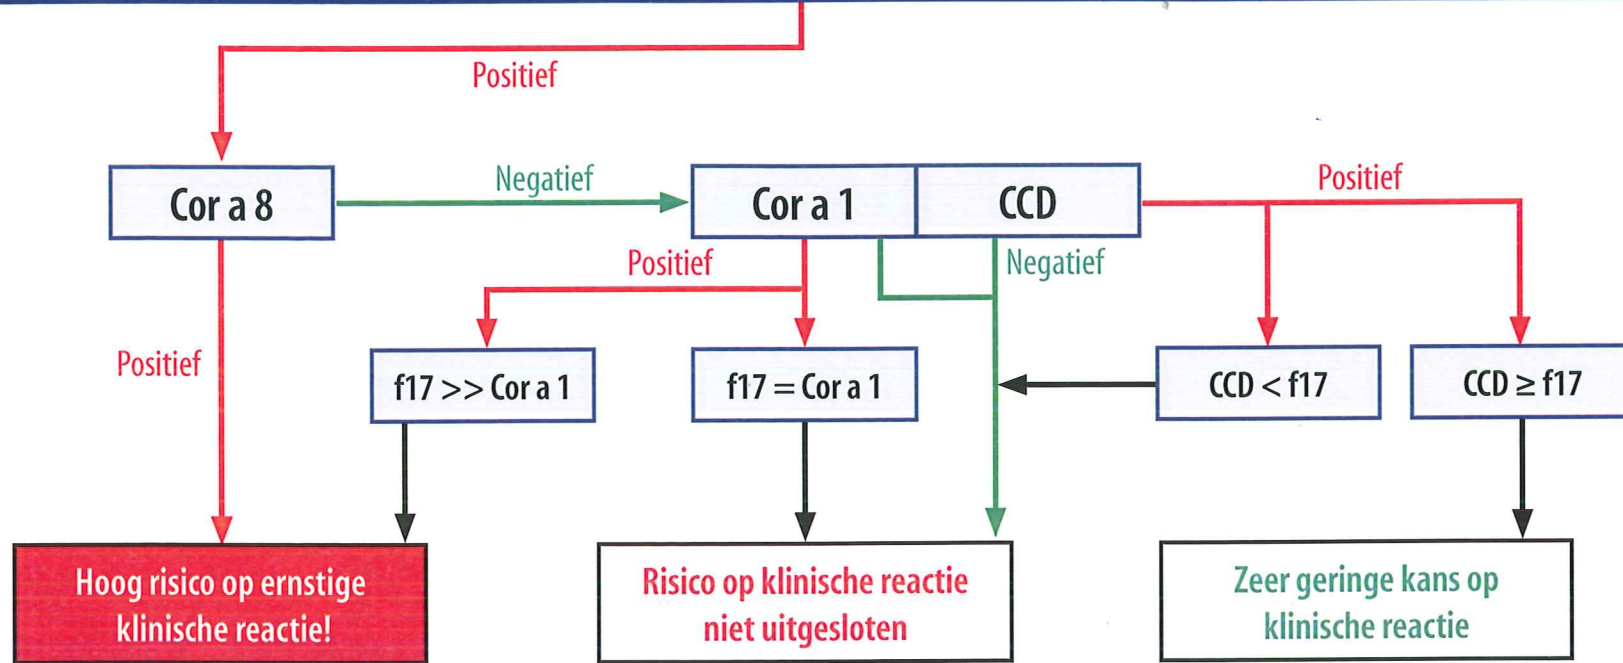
Positief

Cor a 8

Negatief

Cor a 1

CCD

Positief

Positief

Negatief

Positief

f17 >> Cor a 1

f17 = Cor a 1

CCD < f17

CCD ≥ f17

Hoog risico op ernstige klinische reactie!

Risico op klinische reactie niet uitgesloten

Zeer geringe kans op klinische reactie